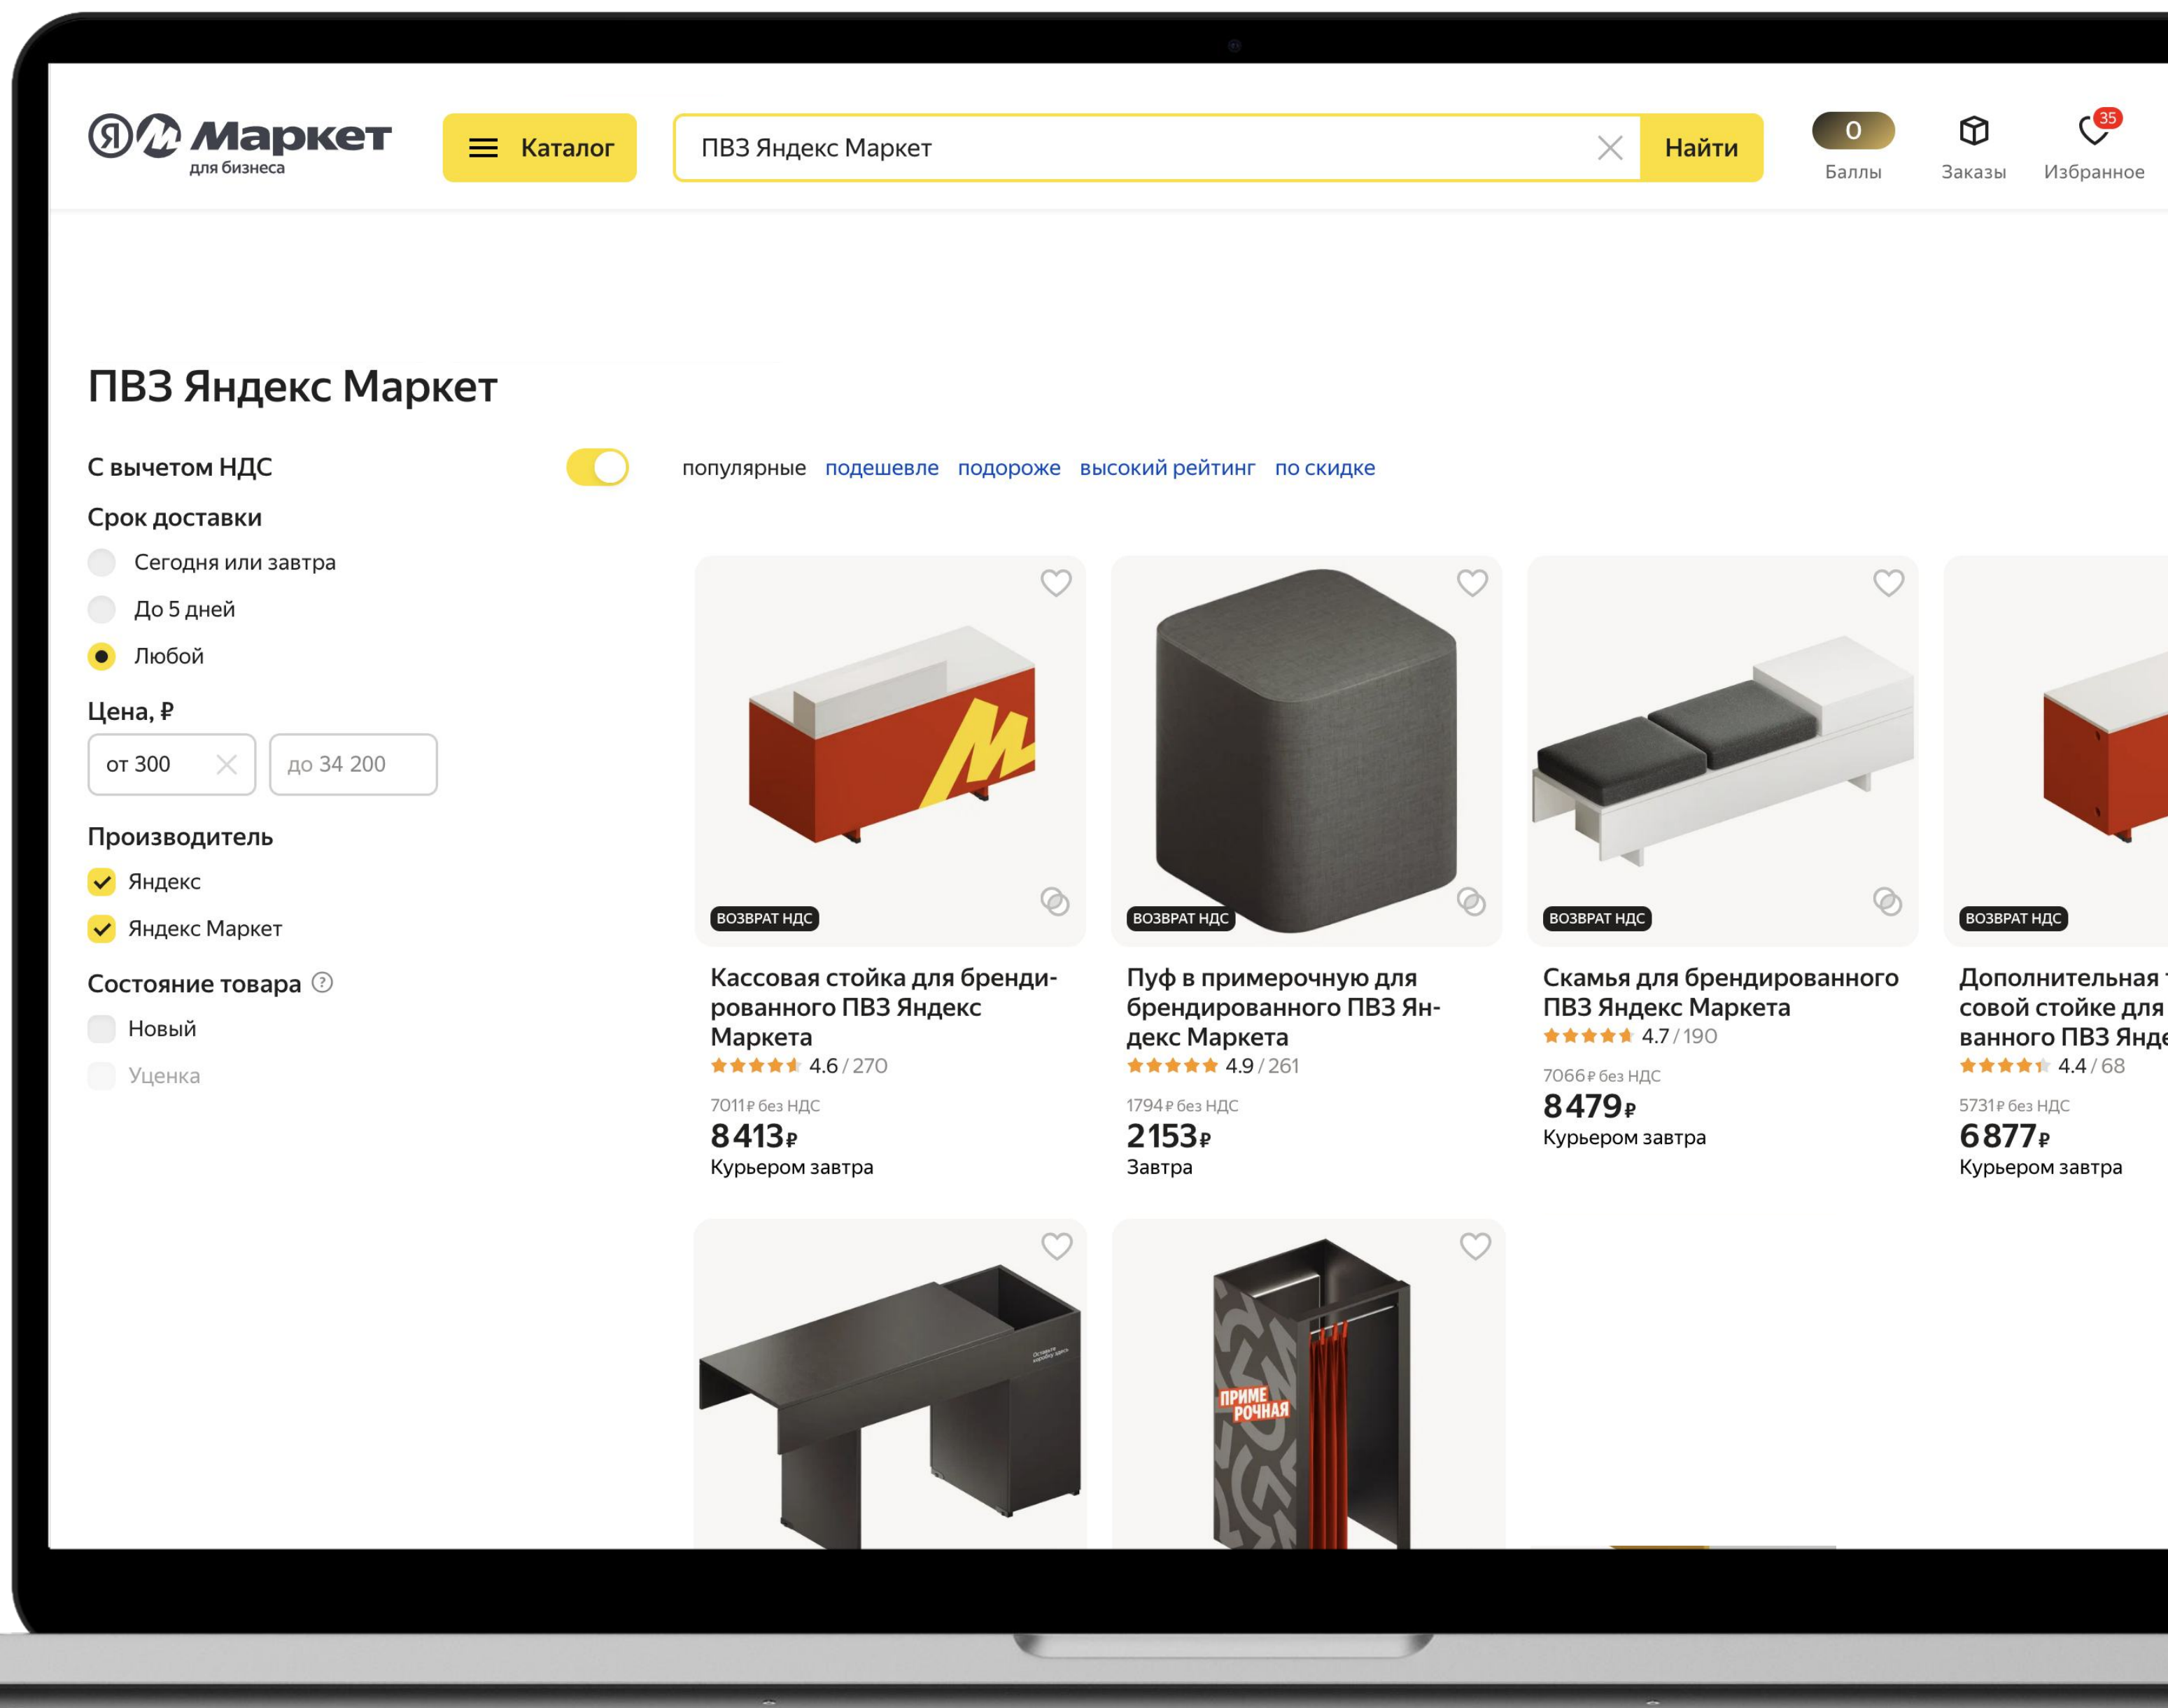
Я Маркет
для бизнеса

Каталог

ПВЗ Яндекс Маркет

Найти

0
Баллы

Заказы

35
Избранное

ПВЗ Яндекс Маркет

С вычетом НДС

Срок доставки

Сегодня или завтра

До 5 дней

Любой

Цена, ₽

от 300

до 34 200

Производитель

Яндекс

Яндекс Маркет

Состояние товара

Новый

Уценка

популярные подешевле подороже высокий рейтинг по скидке

ВОЗВРАТ НДС

Кассовая стойка для брендированного ПВЗ Яндекс Маркета

4.6 / 270

7011 ₽ без НДС

8 413 ₽

Курьером завтра

ВОЗВРАТ НДС

Пуф в примерочную для брендированного ПВЗ Яндекс Маркета

4.9 / 261

1794 ₽ без НДС

2 153 ₽

Завтра

ВОЗВРАТ НДС

Скамья для брендированного ПВЗ Яндекс Маркета

4.7 / 190

7066 ₽ без НДС

8 479 ₽

Курьером завтра

ВОЗВРАТ НДС

Дополнительная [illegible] совой стойке для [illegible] ванного ПВЗ Янде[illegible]

4.4 / 68

5731 ₽ без НДС

6 877 ₽

Курьером завтра

ПРИМЕ РОЧНАЯ